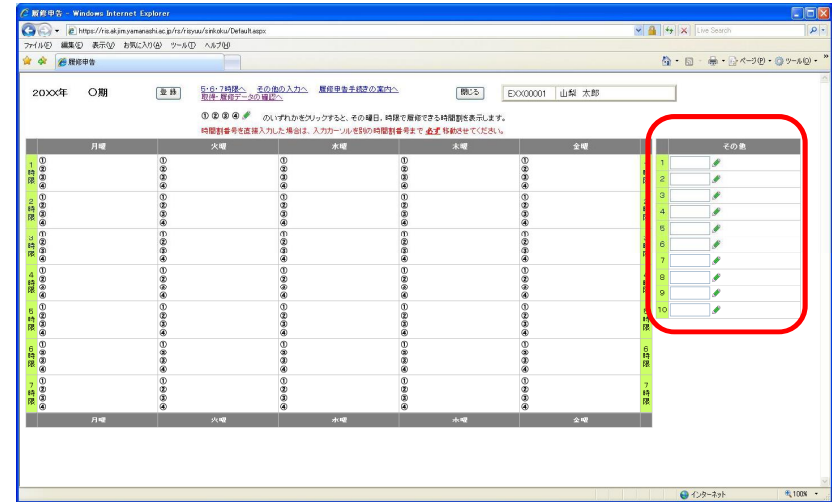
履修申告 - Windows Internet Explorer

https://ris.ak.jim.yamanashi.ac.jp/rs/risyuu/sinkoku/Default.aspx

Live Search

ファイル(F) 編集(E) 表示(V) お気に入り(A) ツール(T) ヘルプ(H)

履修申告

ページ(P) ツール(O)

20XX年 ○期

登録

5・6・7時限へ その他の入力へ 履修申告手続きの案内へ 取得・履修データの確認へ

閉じる

EXX00001 山梨 太郎

①②③④ のいずれかをクリックすると、その曜日、時限で履修できる時間割を表示します。

時間割番号を直接入力した場合は、入力カーソルを別の時間割番号まで必ず移動させてください。

| | 月曜 | 火曜 | 水曜 | 木曜 | 金曜 | |
|---|---|---|---|---|---|---|
| 1時限 | ①②③④ | ①②③④ | ①②③④ | ①②③④ | ①②③④ | 1時限 |
| 2時限 | ①②③④ | ①②③④ | ①②③④ | ①②③④ | ①②③④ | 2時限 |
| 3時限 | ①②③④ | ①②③④ | ①②③④ | ①②③④ | ①②③④ | 3時限 |
| 4時限 | ①②③④ | ①②③④ | ①②③④ | ①②③④ | ①②③④ | 4時限 |
| 5時限 | ①②③④ | ①②③④ | ①②③④ | ①②③④ | ①②③④ | 5時限 |
| 6時限 | ①②③④ | ①②③④ | ①②③④ | ①②③④ | ①②③④ | 6時限 |
| 7時限 | ①②③④ | ①②③④ | ①②③④ | ①②③④ | ①②③④ | 7時限 |
| | 月曜 | 火曜 | 水曜 | 木曜 | 金曜 | |

| その他 |
|---|
| 1 |
| 2 |
| 3 |
| 4 |
| 5 |
| 6 |
| 7 |
| 8 |
| 9 |
| 10 |

インターネット

100%